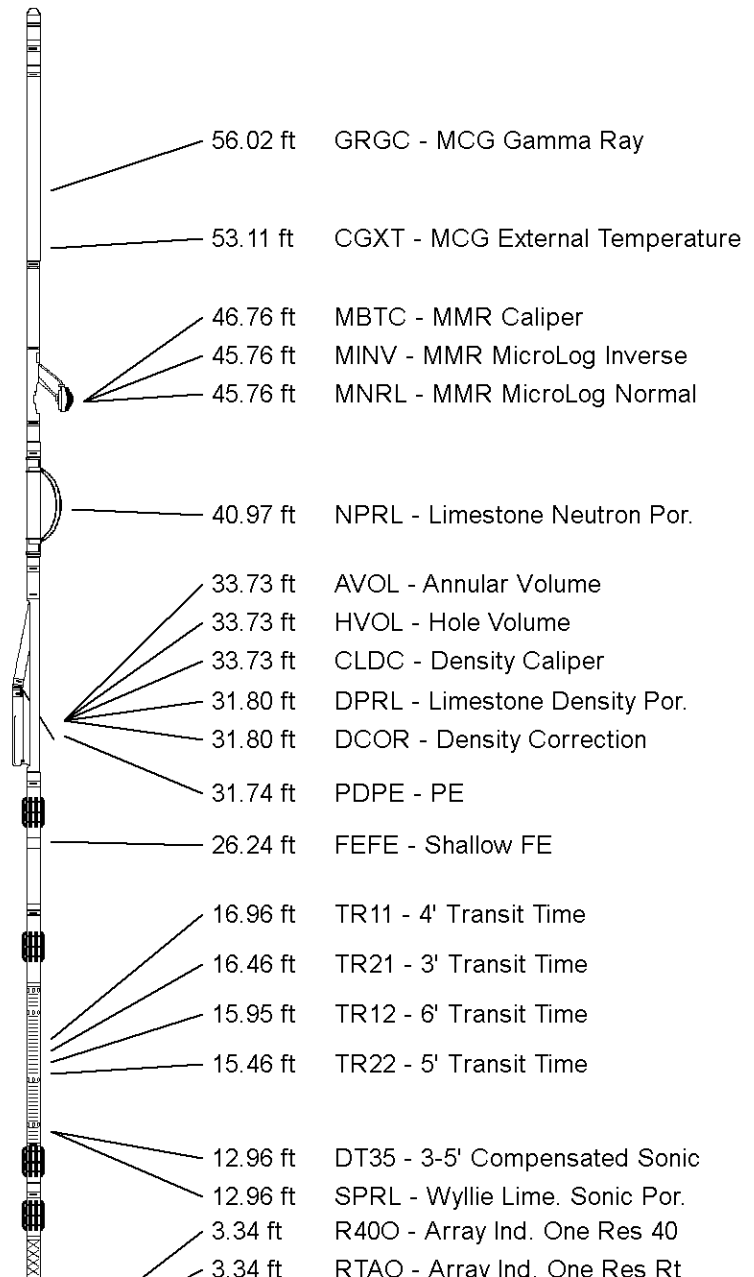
56.02 ft GRGC - MCG Gamma Ray

53.11 ft CGXT - MCG External Temperature

46.76 ft MBTC - MMR Caliper
45.76 ft MINV - MMR MicroLog Inverse
45.76 ft MNRL - MMR MicroLog Normal

40.97 ft NPRL - Limestone Neutron Por.

33.73 ft AVOL - Annular Volume
33.73 ft HVOL - Hole Volume
33.73 ft CLDC - Density Caliper
31.80 ft DPRL - Limestone Density Por.
31.80 ft DCOR - Density Correction
31.74 ft PDPE - PE

26.24 ft FEFE - Shallow FE

16.96 ft TR11 - 4' Transit Time
16.46 ft TR21 - 3' Transit Time
15.95 ft TR12 - 6' Transit Time
15.46 ft TR22 - 5' Transit Time

12.96 ft DT35 - 3-5' Compensated Sonic
12.96 ft SPRL - Wyllie Lime. Sonic Por.
3.34 ft R40O - Array Ind. One Res 40
3.34 ft RTAO - Array Ind. One Res Rt